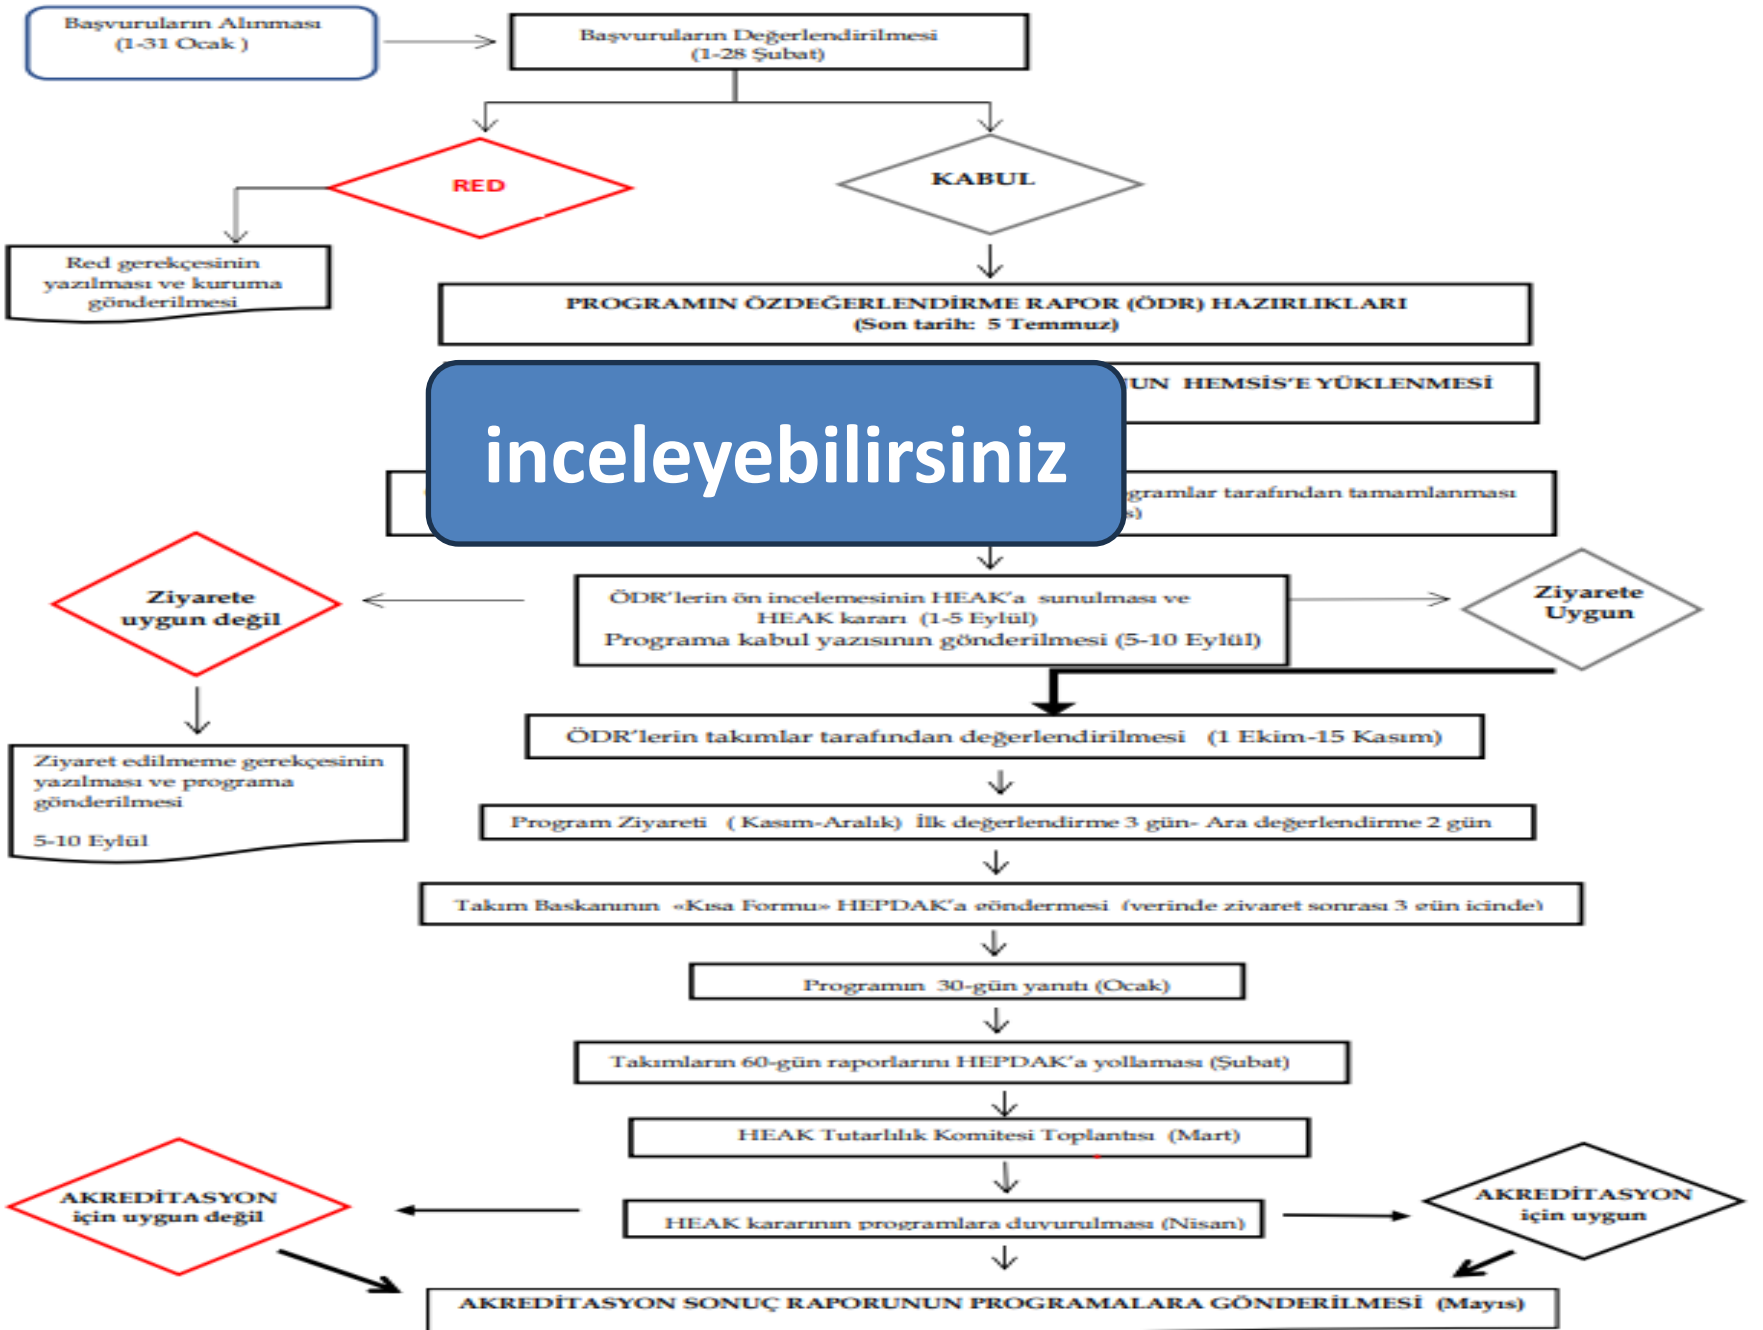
Başvuruların Alınması
(1-31 Ocak )

Başvuruların Değerlendirilmesi
(1-28 Şubat)

RED

KABUL

Red gerekçesinin yazılması ve kuruma gönderilmesi

PROGRAMIN ÖZDEĞERLENDİRME RAPOR (ÖDR) HAZIRLIKLARI
(Son tarih: 5 Temmuz)

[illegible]UN HEMSİS'E YÜKLENMESİ

inceleyebilirsiniz

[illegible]gramlar tarafından tamamlanması
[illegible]s)

Ziyarete uygun değil

ÖDR'lerin ön incelemesinin HEAK'a sunulması ve HEAK kararı (1-5 Eylül)
Programa kabul yazısının gönderilmesi (5-10 Eylül)

Ziyarete Uygun

ÖDR'lerin takımlar tarafından değerlendirilmesi (1 Ekim-15 Kasım)

Ziyaret edilmeme gerekçesinin yazılması ve programa gönderilmesi

5-10 Eylül

Program Ziyareti ( Kasım-Aralık) İlk değerlendirme 3 gün- Ara değerlendirme 2 gün

Takım Başkanının «Kısa Formu» HEPDAK'a göndermesi (yerinde ziyaret sonrası 3 gün içinde)

Programın 30-gün yanıtı (Ocak)

Takımların 60-gün raporlarını HEPDAK'a yollaması (Şubat)

HEAK Tutarlılık Komitesi Toplantısı (Mart)

AKREDİTASYON için uygun değil

HEAK kararının programlara duyurulması (Nisan)

AKREDİTASYON için uygun

AKREDİTASYON SONUÇ RAPORUNUN PROGRAMALARA GÖNDERİLMESİ (Mayıs)